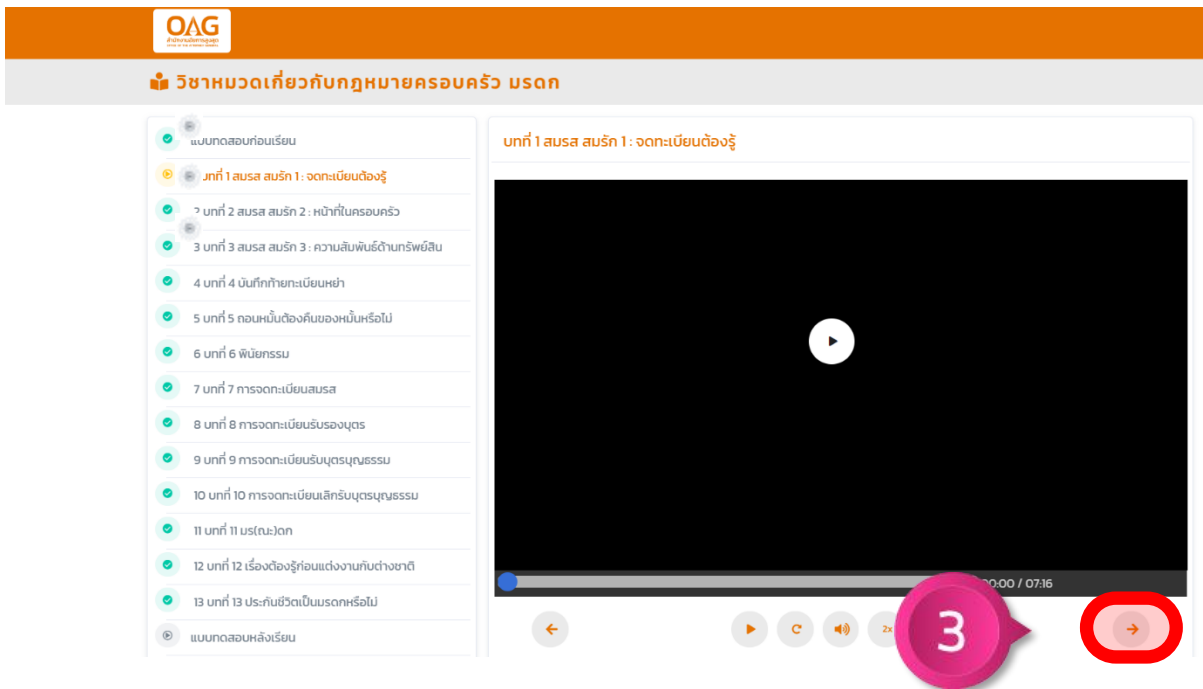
OAG
สำนักงานอัยการสูงสุด

วิชาหมวดเกี่ยวกับกฎหมายครอบครัว มรดก

แบบทดสอบก่อนเรียน
บทที่ 1 สมรส สมรัก 1 : จดทะเบียนต้องรู้
2 บทที่ 2 สมรส สมรัก 2 : หน้าที่ในครอบครัว
3 บทที่ 3 สมรส สมรัก 3 : ความสัมพันธ์ด้านทรัพย์สิน
4 บทที่ 4 บันทึกท้ายทะเบียนหย่า
5 บทที่ 5 ถอนหมั้นต้องคืนของหมั้นหรือไม่
6 บทที่ 6 พินัยกรรม
7 บทที่ 7 การจดทะเบียนสมรส
8 บทที่ 8 การจดทะเบียนรับรองบุตร
9 บทที่ 9 การจดทะเบียนรับบุตรบุญธรรม
10 บทที่ 10 การจดทะเบียนเลิกรับบุตรบุญธรรม
11 บทที่ 11 มร(ณะ)ดก
12 บทที่ 12 เรื่องต้องรู้ก่อนแต่งงานกับต่างชาติ
13 บทที่ 13 ประกันชีวิตเป็นมรดกหรือไม่
แบบทดสอบหลังเรียน

บทที่ 1 สมรส สมรัก 1 : จดทะเบียนต้องรู้

00:00 / 07:16

2x

3